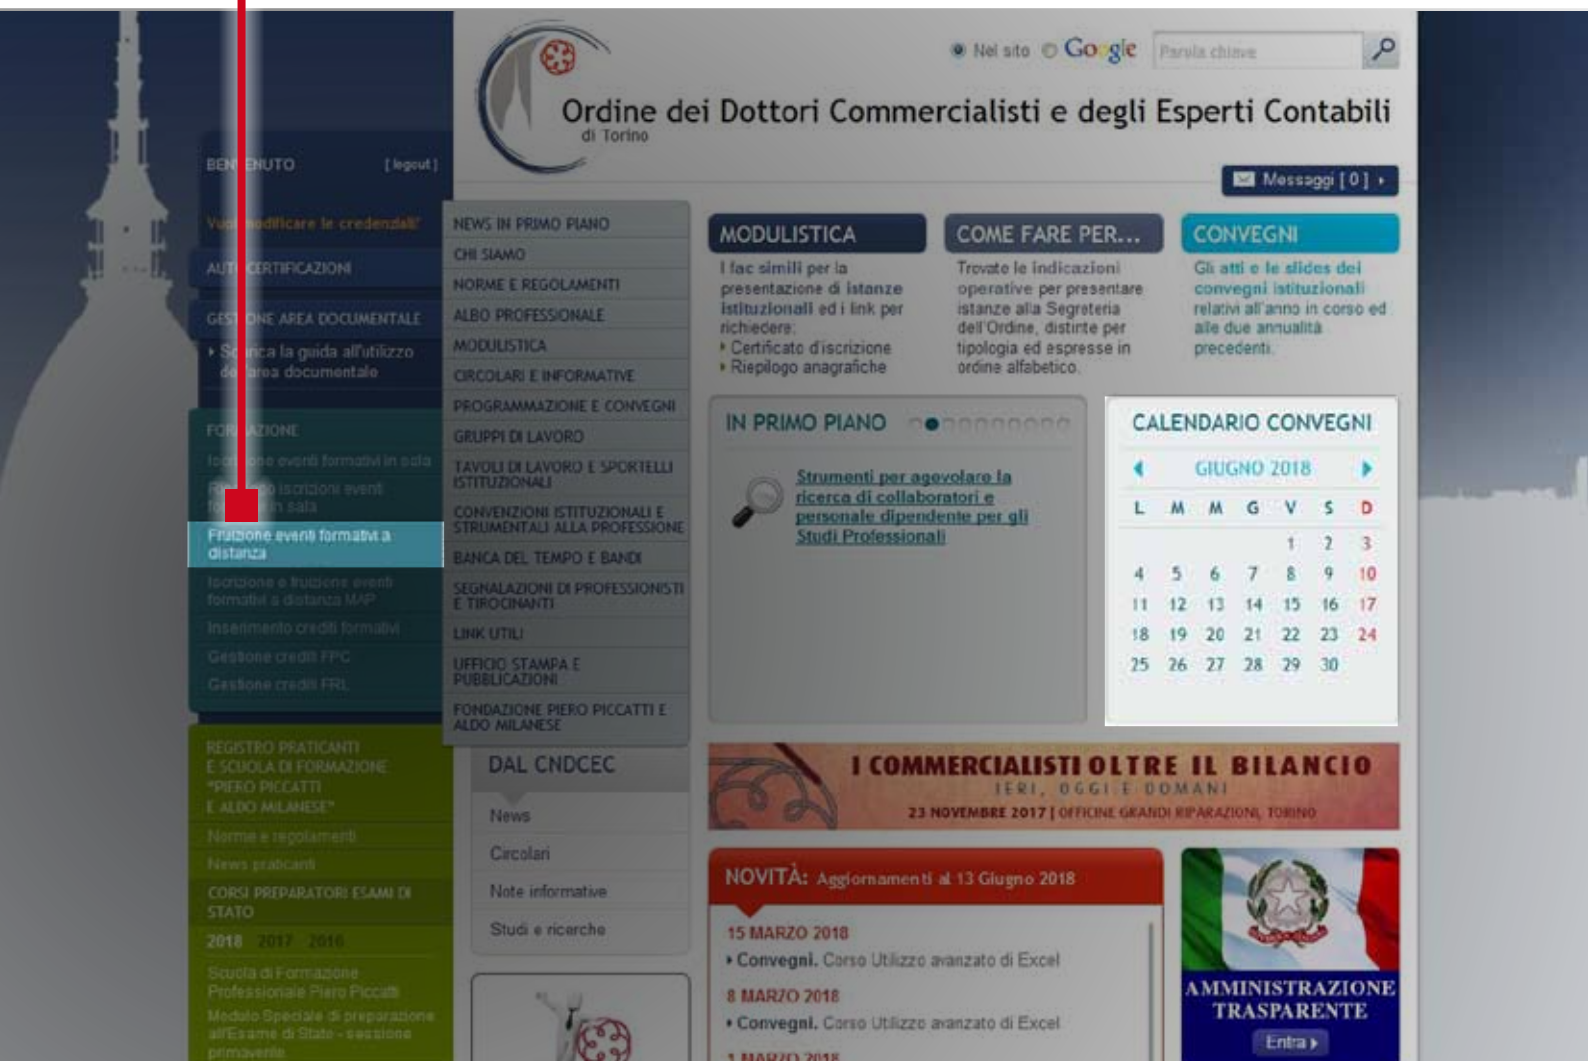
Nel sito Google Parola chiave

Ordine dei Dottori Commercialisti e degli Esperti Contabili
di Torino

Messaggi [ 0 ]

BEN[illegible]ENUTO [logout]

Vu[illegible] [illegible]dificare le credenziali?

AUT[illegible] CERTIFICAZIONI

GES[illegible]NE AREA DOCUMENTALE
S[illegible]ca la guida all'utilizzo de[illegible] area documentale

FOR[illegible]AZIONE
Iscr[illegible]ne eventi formativi in sala
F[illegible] iscrizioni eventi f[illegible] in sala
Fruizione eventi formativi a distanza
Iscrizione e fruizione eventi formativi a distanza MAP
Inserimento crediti formativi
Gestione crediti FPC
Gestione crediti FRL

REGISTRO PRATICANTI E SCUOLA DI FORMAZIONE "PIERO PICCATTI E ALDO MILANESE"
Norme e regolamenti
News praticanti
CORSI PREPARATORI ESAMI DI STATO
2018 2017 2016
Scuola di Formazione Professionale Piero Piccatti
Modulo Speciale di preparazione all'Esame di Stato - sessione primaverile

NEWS IN PRIMO PIANO
CHI SIAMO
NORME E REGOLAMENTI
ALBO PROFESSIONALE
MODULISTICA
CIRCOLARI E INFORMATIVE
PROGRAMMAZIONE E CONVEGNI
GRUPPI DI LAVORO
TAVOLI DI LAVORO E SPORTELLI ISTITUZIONALI
CONVENZIONI ISTITUZIONALI E STRUMENTALI ALLA PROFESSIONE
BANCA DEL TEMPO E BANDI
SEGNALAZIONI DI PROFESSIONISTI E TIROCINANTI
LINK UTILI
UFFICIO STAMPA E PUBBLICAZIONI
FONDAZIONE PIERO PICCATTI E ALDO MILANESE

DAL CNDCEC
News
Circolari
Note informative
Studi e ricerche

MODULISTICA
I fac simili per la presentazione di istanze istituzionali ed i link per richiedere:
Certificato d'iscrizione
Riepilogo anagrafiche

COME FARE PER...
Trovate le indicazioni operative per presentare istanze alla Segreteria dell'Ordine, distinte per tipologia ed espresse in ordine alfabetico.

CONVEGNI
Gli atti e le slides dei convegni istituzionali relativi all'anno in corso ed alle due annualità precedenti.

IN PRIMO PIANO
Strumenti per agevolare la ricerca di collaboratori e personale dipendente per gli Studi Professionali

CALENDARIO CONVEGNI
GIUGNO 2018

| L | M | M | G | V | S | D |
|---|---|---|---|---|---|---|
| | | | | 1 | 2 | 3 |
| 4 | 5 | 6 | 7 | 8 | 9 | 10 |
| 11 | 12 | 13 | 14 | 15 | 16 | 17 |
| 18 | 19 | 20 | 21 | 22 | 23 | 24 |
| 25 | 26 | 27 | 28 | 29 | 30 | |

I COMMERCIALISTI OLTRE IL BILANCIO
IERI, OGGI E DOMANI
23 NOVEMBRE 2017 | OFFICINE GRANDI RIPARAZIONI, TORINO

NOVITÀ: Aggiornamenti al 13 Giugno 2018
15 MARZO 2018
Convegni. Corso Utilizzo avanzato di Excel
8 MARZO 2018
Convegni. Corso Utilizzo avanzato di Excel
1 MARZO 2018

AMMINISTRAZIONE TRASPARENTE
Entra